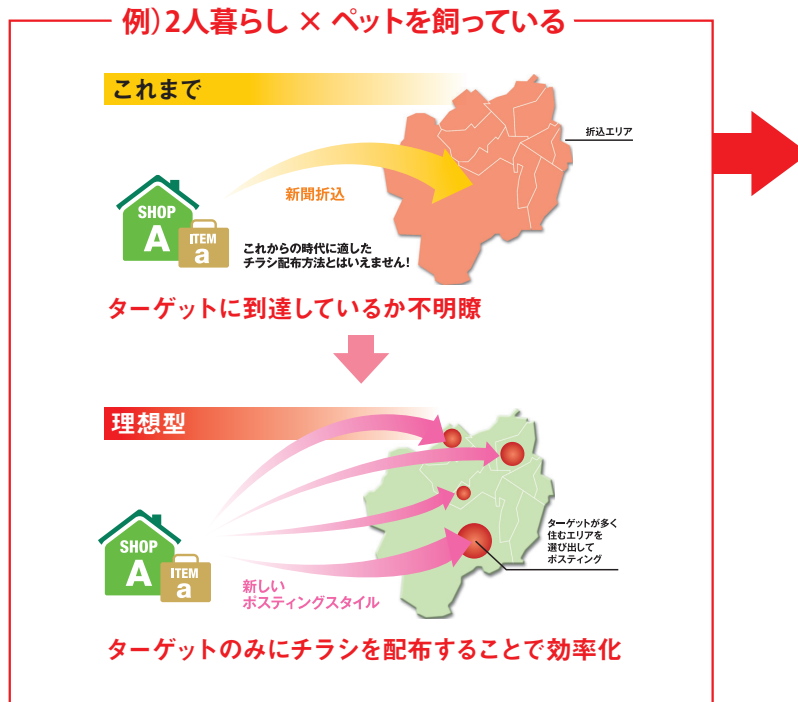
例）2人暮らし × ペットを飼っている

これまで

折込エリア

新聞折込

SHOP
A
ITEM
a

これからの時代に適したチラシ配布方法とはいえません！

ターゲットに到達しているか不明瞭

理想型

SHOP
A
ITEM
a

新しいポスティングスタイル

ターゲットが多く住むエリアを選び出してポスティング

ターゲットのみにチラシを配布することで効率化